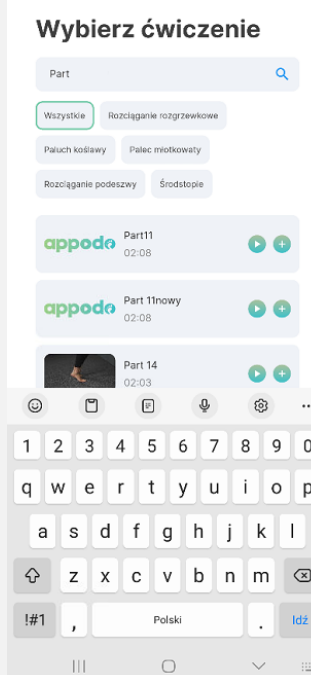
Wybierz ćwiczenie

Part

Wszystkie

Rozciąganie rozgrzewkowe

Paluch koślawy

Palec młotkowaty

Rozciąganie podeszwy

Śródstopie

appodo

Part11

02:08

appodo

Part 11nowy

02:08

Part 14

02:03

1 2 3 4 5 6 7 8 9 0

q w e r t y u i o p

a s d f g h j k l

z x c v b n m

!#1

,

Polski

.

Idź